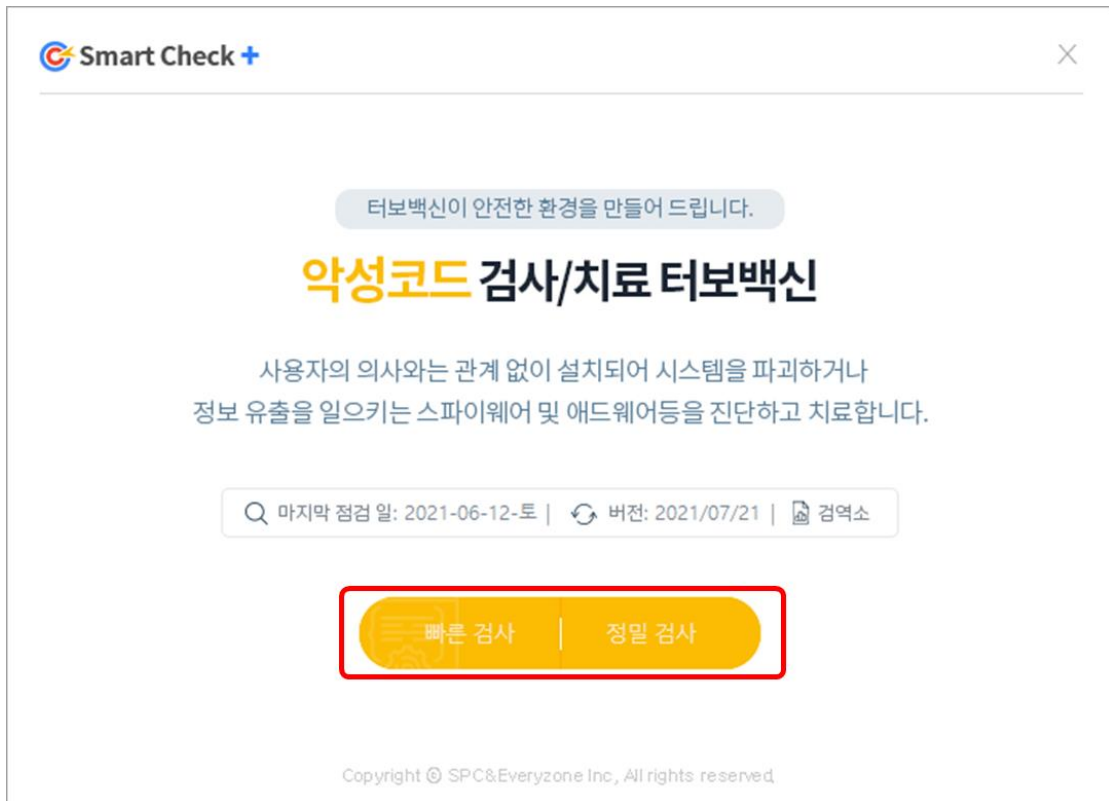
Smart Check +

터보백신이 안전한 환경을 만들어 드립니다.

악성코드 검사/치료 터보백신

사용자의 의사와는 관계 없이 설치되어 시스템을 파괴하거나 정보 유출을 일으키는 스파이웨어 및 애드웨어등을 진단하고 치료합니다.

마지막 점검 일: 2021-06-12-토 | 버전: 2021/07/21 | 검역소

빠른 검사 | 정밀 검사

Copyright © SPC&Everyzone Inc., All rights reserved.